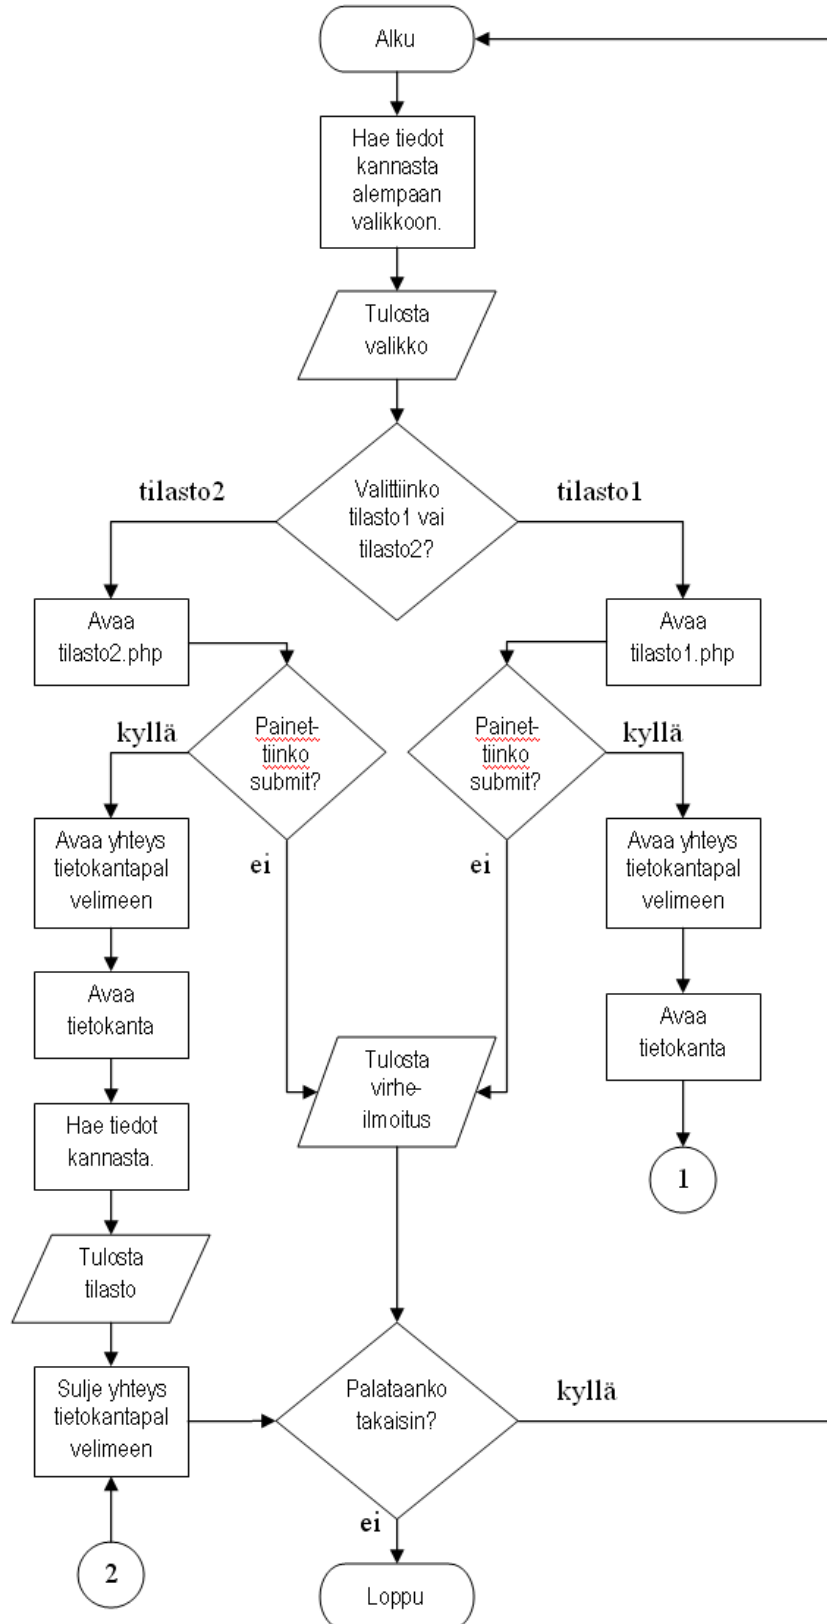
Alku

Hae tiedot kannasta alempaan valikkoon.

Tulosta valikko

tilasto2

Valittiinko tilasto1 vai tilasto2?

tilasto1

Avaa tilasto2.php

Avaa tilasto1.php

kyllä

Painet-tiinko submit?

Painet-tiinko submit?

kyllä

Avaa yhteys tietokantapal velimeen

ei

ei

Avaa yhteys tietokantapal velimeen

Avaa tietokanta

Avaa tietokanta

Tulosta virhe-ilmoitus

Hae tiedot kannasta.

1

Tulosta tilasto

Sulje yhteys tietokantapal velimeen

Palataanko takaisin?

kyllä

ei

2

Loppu